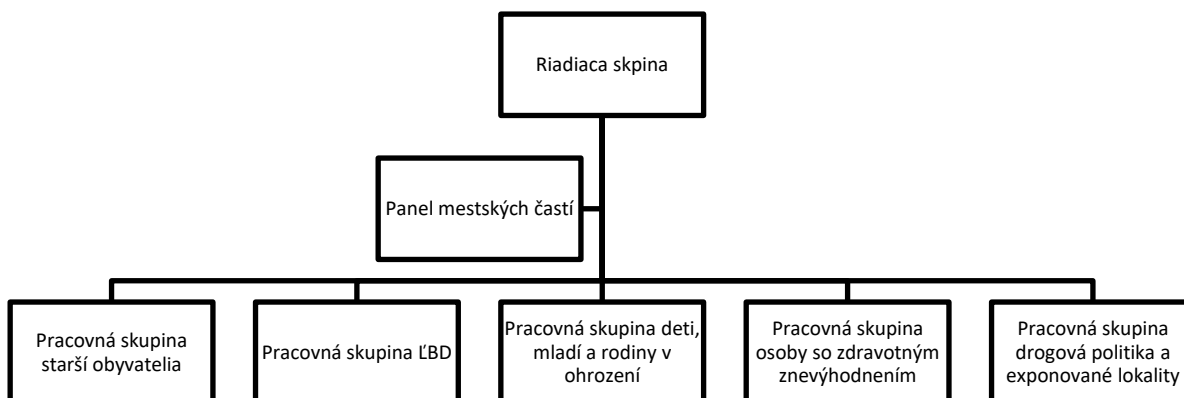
Riadiaca skpina

Panel mestských častí

Pracovná skupina starší obyvatelia

Pracovná skupina ĽBD

Pracovná skupina deti, mladí a rodiny v ohrození

Pracovná skupina osoby so zdravotným znevýhodnením

Pracovná skupina drogová politika a exponované lokality